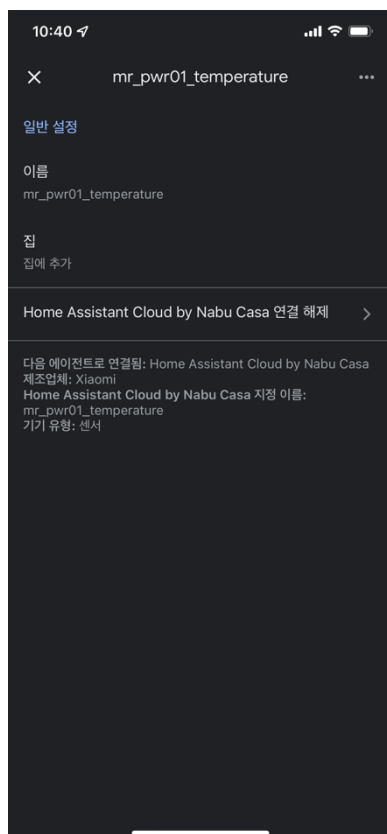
10:40

×    mr_pwr01_temperature    ···

일반 설정

이름
mr_pwr01_temperature

집
집에 추가

Home Assistant Cloud by Nabu Casa 연결 해제 >

다음 에이전트로 연결됨: Home Assistant Cloud by Nabu Casa
제조업체: Xiaomi
Home Assistant Cloud by Nabu Casa 지정 이름: mr_pwr01_temperature
기기 유형: 센서